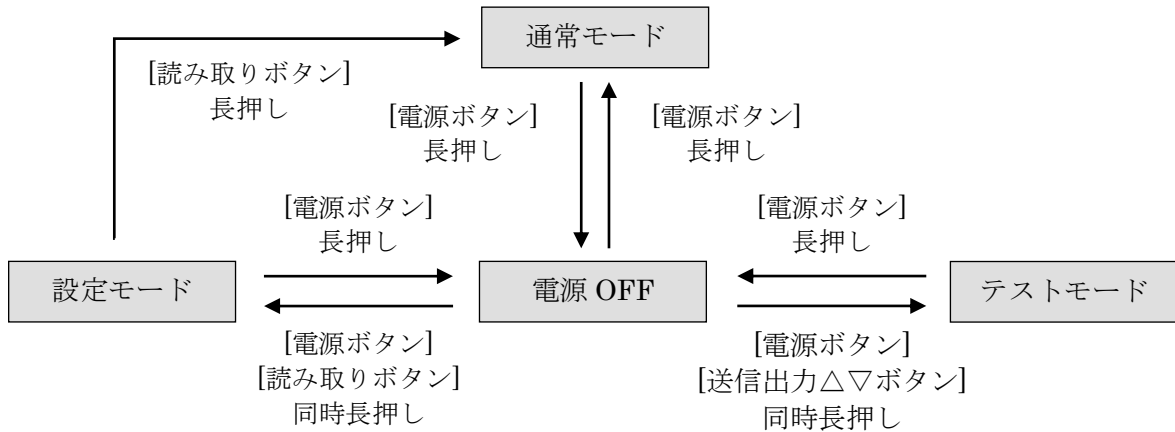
通常モード

[読み取りボタン]
長押し

[電源ボタン]
長押し

[電源ボタン]
長押し

[電源ボタン]
長押し

[電源ボタン]
長押し

設定モード

電源 OFF

テストモード

[電源ボタン]
[読み取りボタン]
同時長押し

[電源ボタン]
[送信出力△▽ボタン]
同時長押し